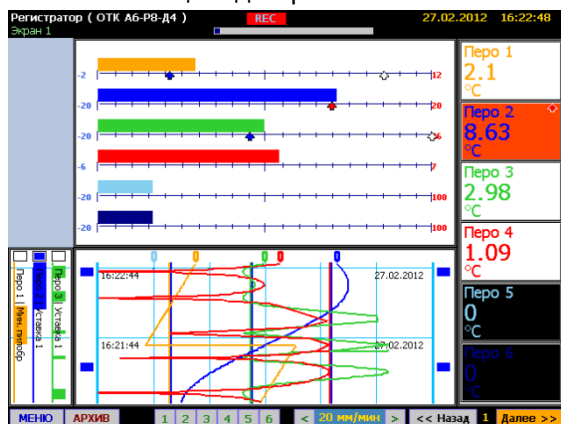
Регистратор ( ОТК А6-Р8-Д4 ) REC 27.02.2012 16:22:48
Экран 1

-2 12
-20 20
-20 6
-6 7
-20 100
-20 100

Перо 1
2.1
°C

Перо 2
8.63
°C

Перо 3
2.98
°C

Перо 4
1.09
°C

Перо 5
0
°C

Перо 6
0
°C

Перо 1 | Мин. порог
Перо 2 | Уставка 1
Перо 3 | Уставка 1

16:22:44 27.02.2012
16:21:44 27.02.2012

МЕНЮ АРХИВ 1 2 3 4 5 6 < 20 мм/мин > << Назад 1 Далее >>